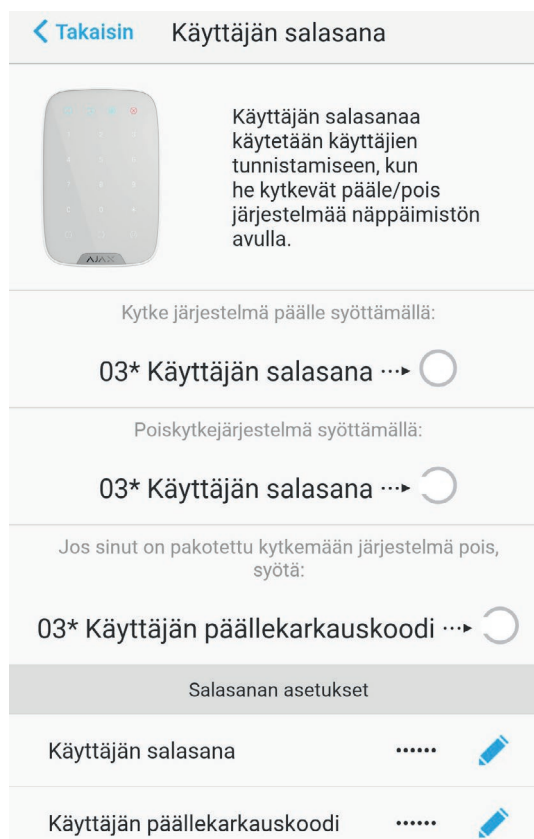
< Takaisin Käyttäjän salasana

AJAX

Käyttäjän salasanaa käytetään käyttäjien tunnistamiseen, kun he kytkevät päälle/pois järjestelmää näppäimistön avulla.

Kytke järjestelmä päälle syöttämällä:

03* Käyttäjän salasana ···▸

Poiskytkejärjestelmä syöttämällä:

03* Käyttäjän salasana ···▸

Jos sinut on pakotettu kytkemään järjestelmä pois, syötä:

03* Käyttäjän päällekarkauskoodi ···▸

Salasanan asetukset

Käyttäjän salasana ••••••

Käyttäjän päällekarkauskoodi ••••••